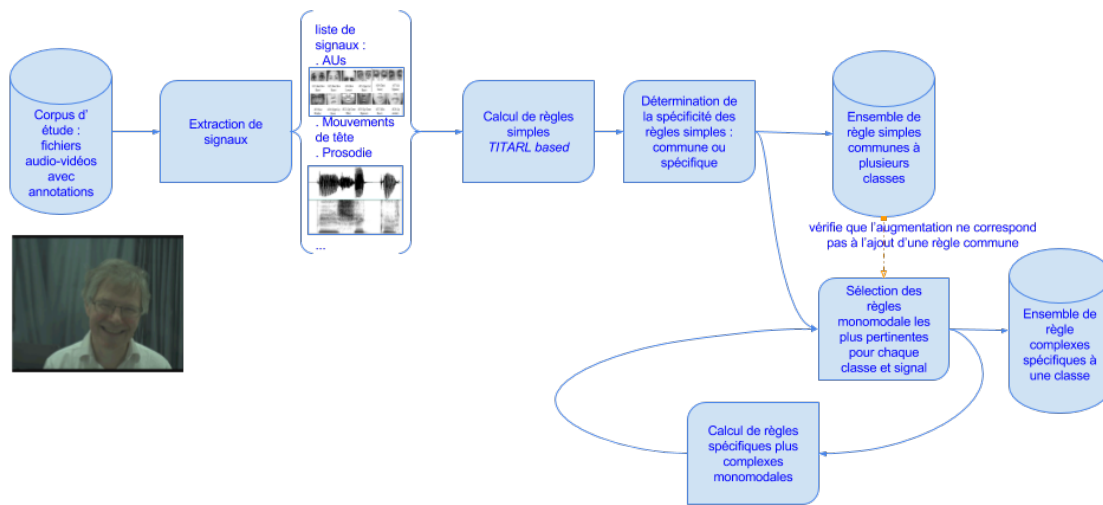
Corpus d' étude : fichiers audio-vidéos avec annotations

Extraction de signaux

liste de signaux :
. AUs
. Mouvements de tête
. Prosodie
...

Calcul de règles simples
*TITARL based*

Détermination de la spécificité des règles simples : commune ou spécifique

Ensemble de règle simples communes à plusieurs classes

vérifie que l'augmentation ne correspond pas à l'ajout d'une règle commune

Sélection des règles monomodale les plus pertinentes pour chaque classe et signal

Ensemble de règle complexes spécifiques à une classe

Calcul de règles spécifiques plus complexes monomodales